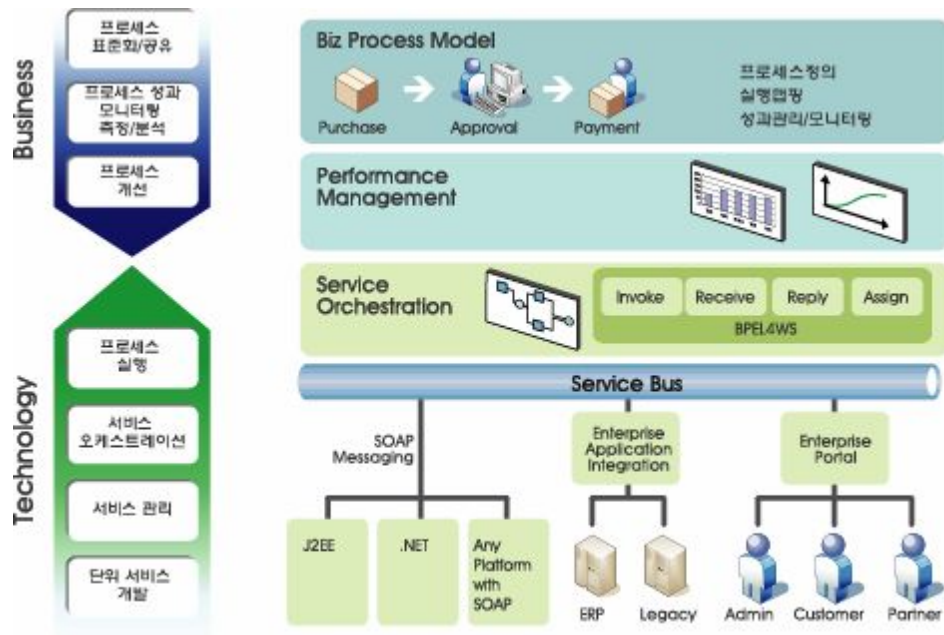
Business

프로세스 표준화/공유

프로세스 성과 모니터링 측정/분석

프로세스 개선

Technology

프로세스 실행

서비스 오케스트레이션

서비스 관리

단위 서비스 개발

Biz Process Model

Purchase

Approval

Payment

프로세스정의
실행엔진
성과관리/모니터링

Performance Management

Service Orchestration

Invoke

Receive

Reply

Assign

BPEL4WS

Service Bus

SOAP Messaging

Enterprise Application Integration

Enterprise Portal

J2EE

.NET

Any Platform with SOAP

ERP

Legacy

Admin

Customer

Partner